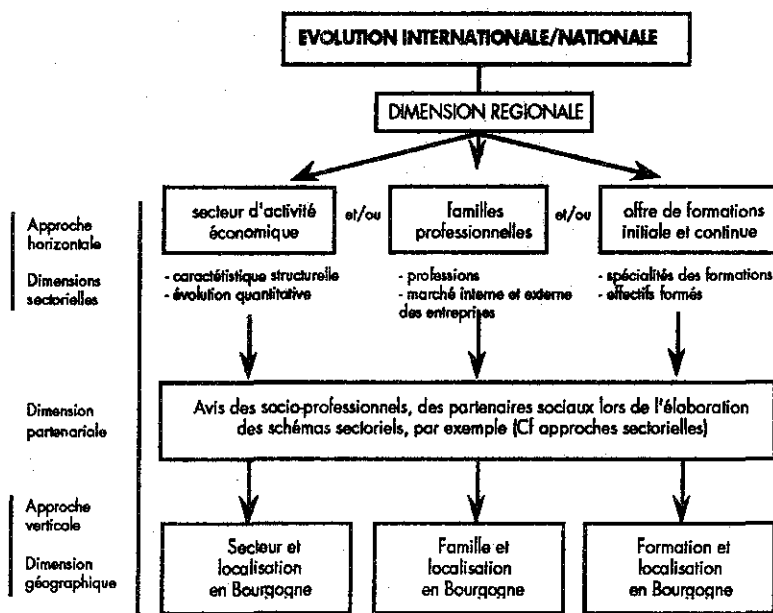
EVOLUTION INTERNATIONALE/NATIONALE

DIMENSION REGIONALE

Approche horizontale

Dimensions sectorielles

secteur d'activité économique

et/ou

familles professionnelles

et/ou

offre de formations initiale et continue

- caractétistique structurelle
- évolution quantitative

- professions
- marché interne et externe des entreprises

- spécialités des formations
- effectifs formés

Dimension partenariale

Avis des socio-professionnels, des partenaires sociaux lors de l'élaboration des schémas sectoriels, par exemple (Cf approches sectorielles)

Approche verticale

Dimension géographique

Secteur et localisation en Bourgogne

Famille et localisation en Bourgogne

Formation et localisation en Bourgogne